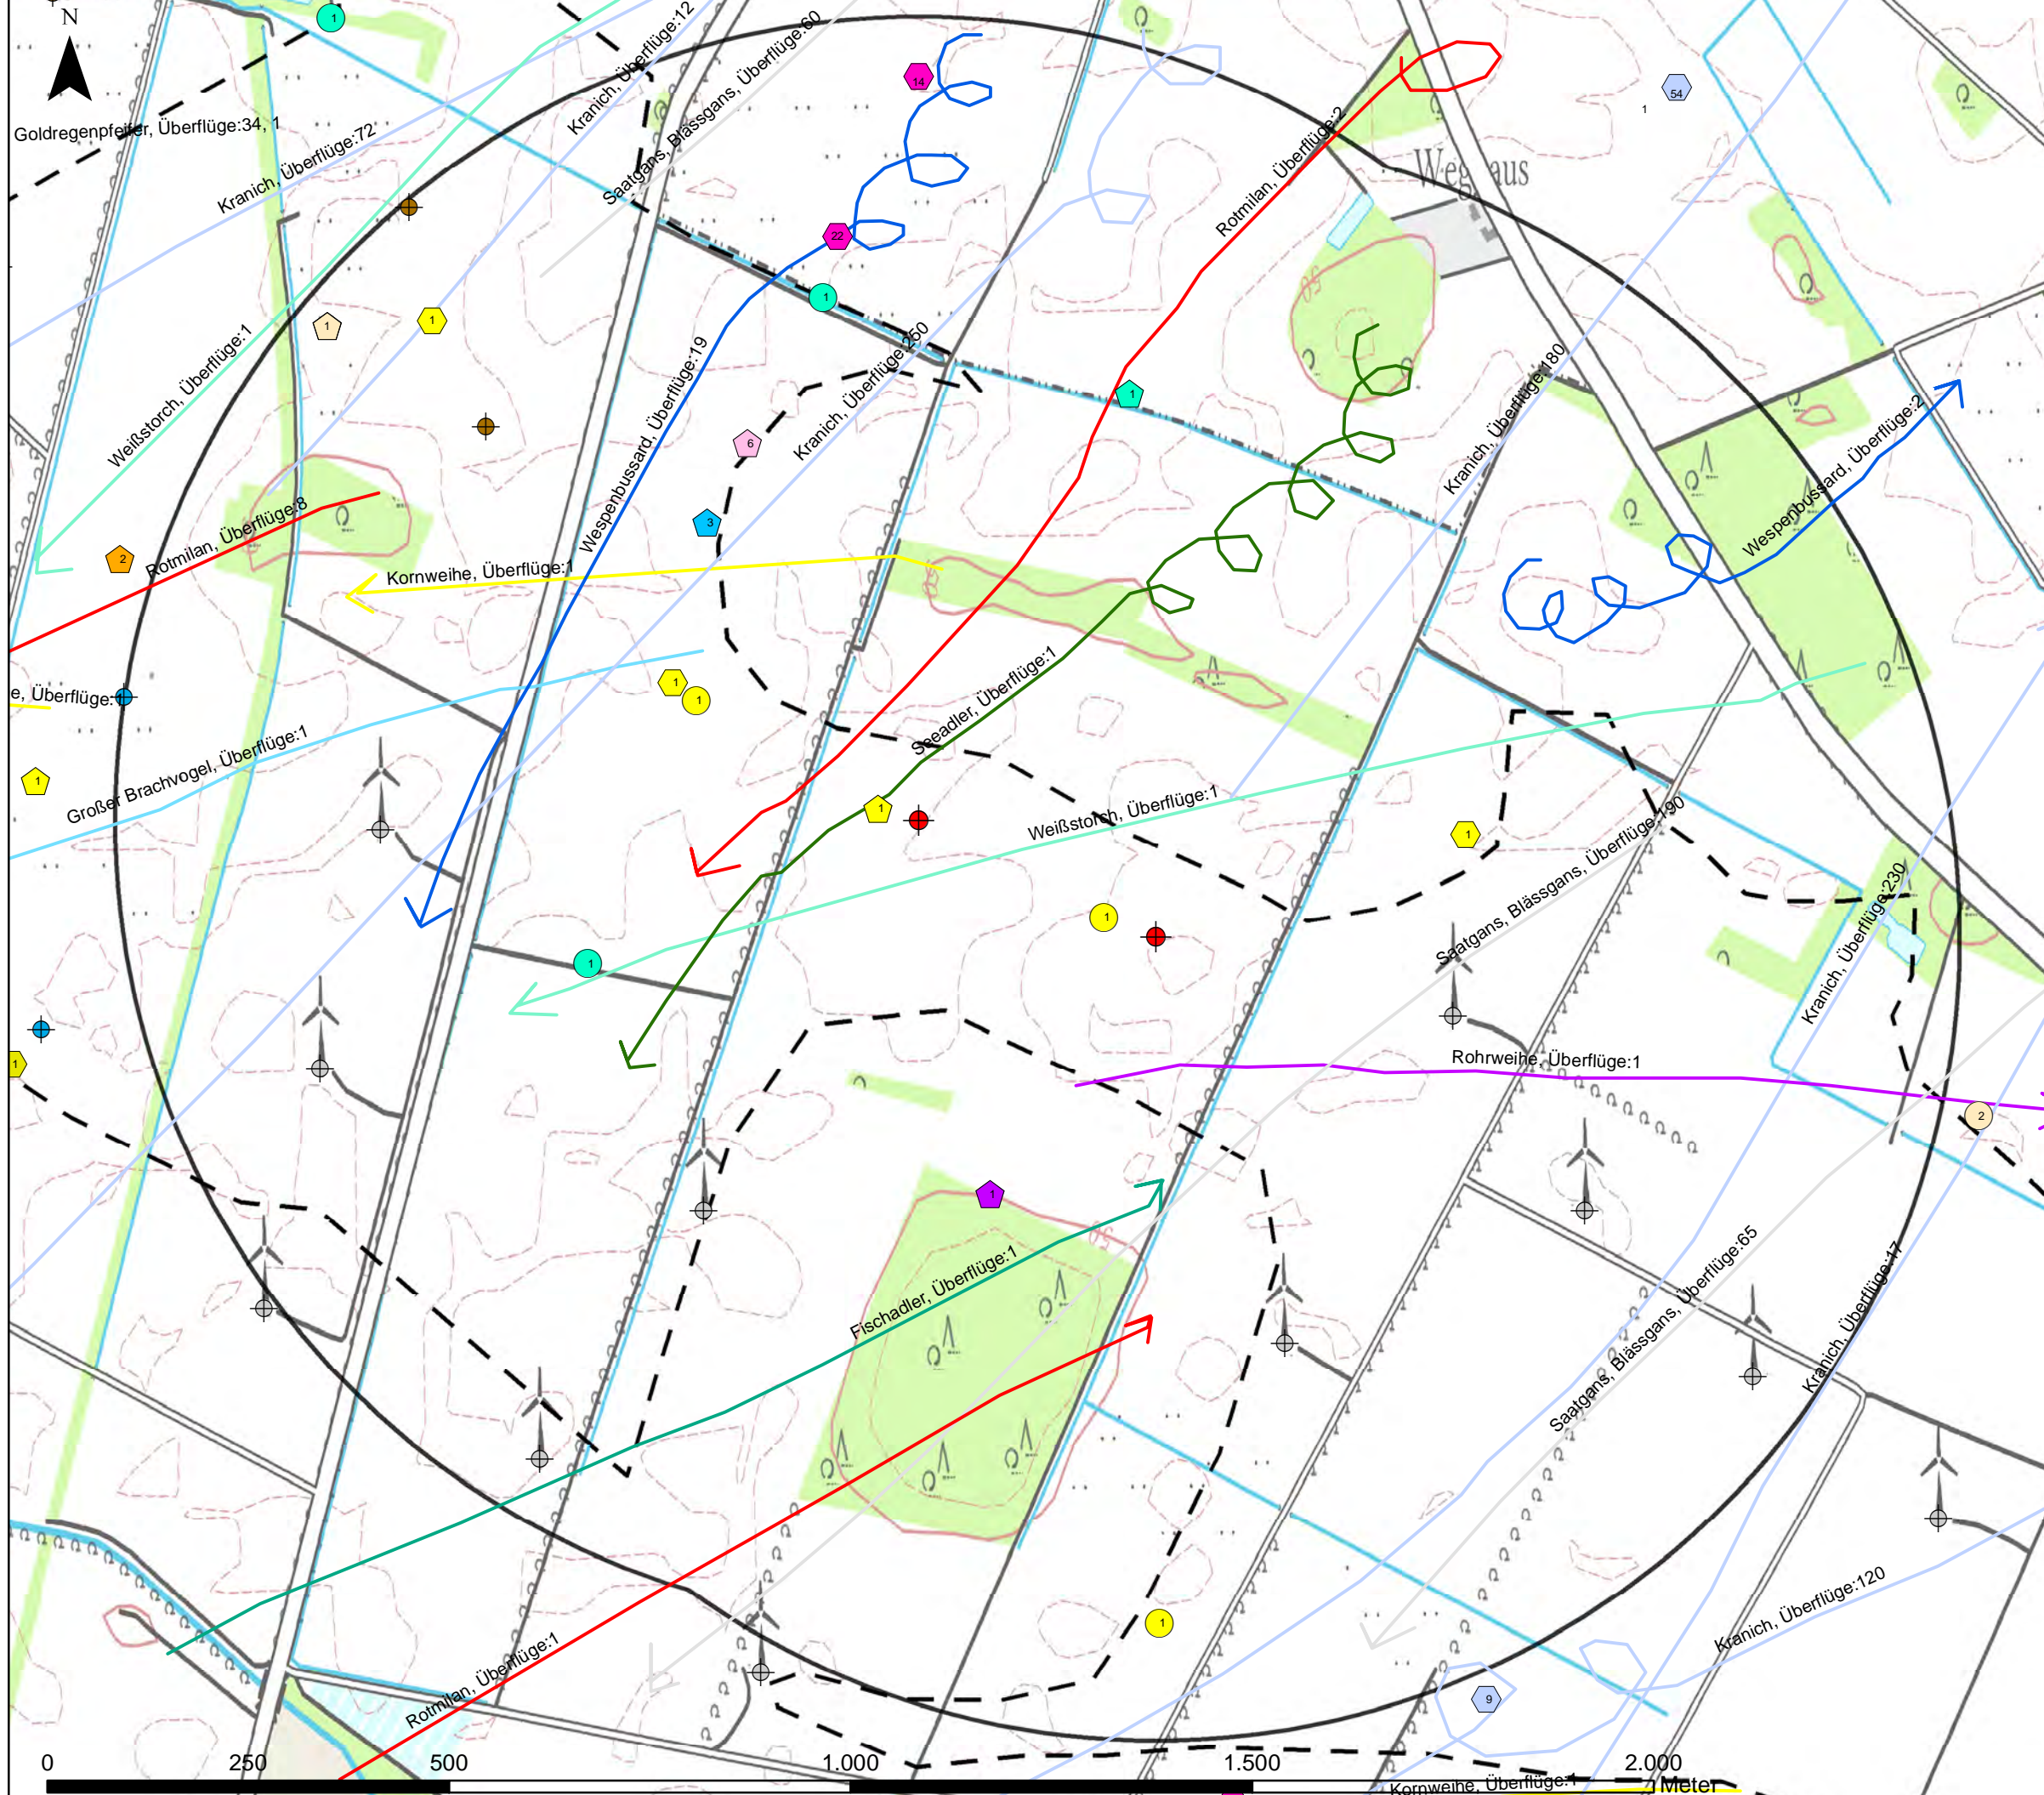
N

Goldregenpfeifer, Überflüge:34, 1
Kranich, Überflüge:72
Kranich, Überflüge:12
Saatgans, Blässgans, Überflüge:60
Weßhaus
Rotmilan, Überflüge:2
54
1
14
22
1
1
1
Weißstorch, Überflüge:1
Wespenbussard, Überflüge:19
Kranich, Überflüge:250
1
6
3
Kranich, Überflüge:180
Rotmilan, Überflüge:8
2
Kornweihe, Überflüge:1
Wespenbussard, Überflüge:2
e, Überflüge:
1
1
Großer Brachvogel, Überflüge:1
1
Seeadler, Überflüge:1
1
Weißstorch, Überflüge:1
1
Saatgans, Blässgans, Überflüge:190
1
1
Kranich, Überflüge:230
1
Rohrweihe, Überflüge:1
2
1
Fischadler, Überflüge:1
Saatgans, Blässgans, Überflüge:65
Kranich, Überflüge:17
1
Kranich, Überflüge:120
Rotmilan, Überflüge:1
9
0
250
500
1.000
1.500
2.000
Meter
Kornweihe, Überflüge:1